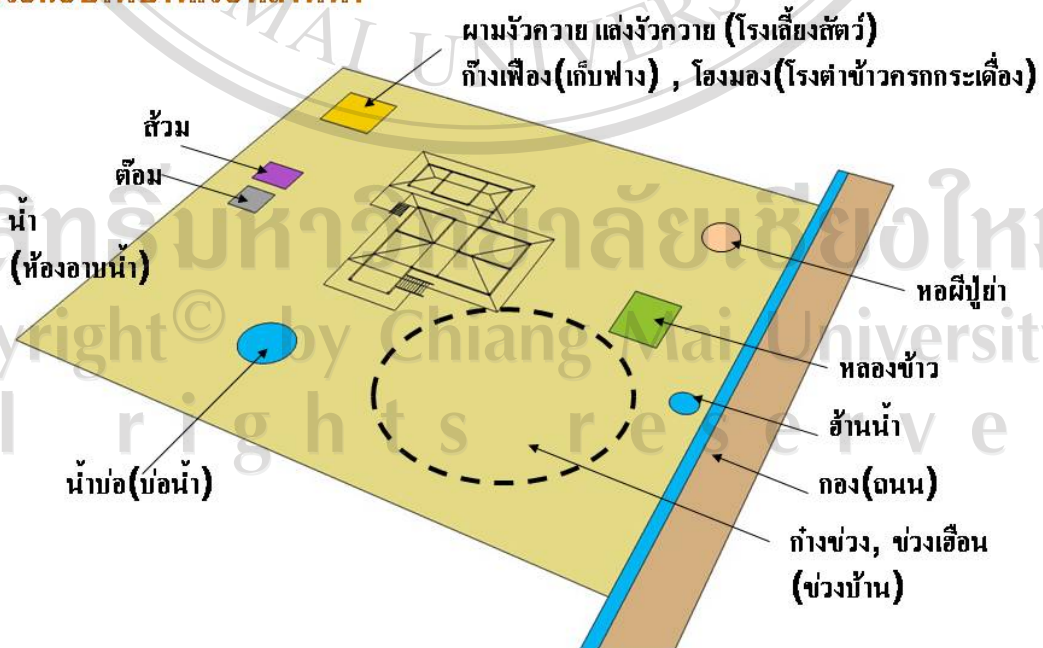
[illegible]

ผามงัวควาย แล่งงัวควาย (โรงเลี้ยงสัตว์)
ก๊างเฟือง(เก็บฟาง) , โฮงมอง(โรงตำข้าวครกกระเดื่อง)

ส้วม

ต๊อม

น้ำ
(ห้องอาบน้ำ)

หอผีปู่ย่า

หลองข้าว

ฮ้านน้ำ

กอง(ถนน)

น้ำบ่อ(บ่อน้ำ)

ก๋างข่วง, ข่วงเฮือน
(ข่วงบ้าน)

AI UNIVERS
ลิขสิทธิ์มหาวิทยาลัยเชียงใหม่
Copyright © by Chiang Mai University
All rights reserved